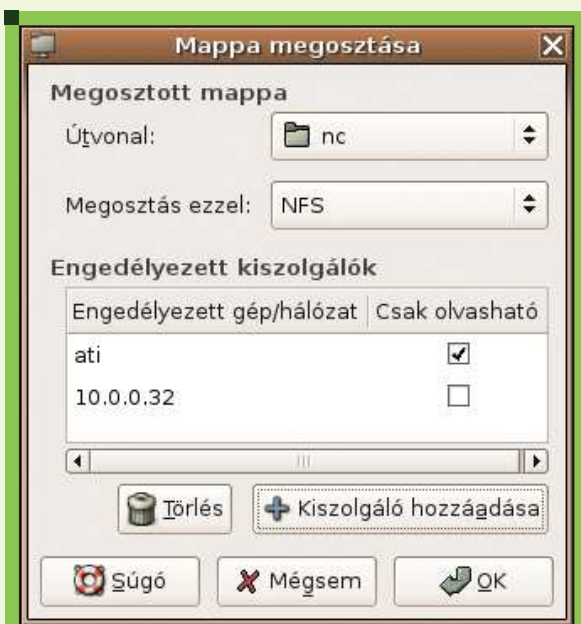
Mappa megosztása

Megosztott mappa

Útvonal: nc

Megosztás ezzel: NFS

Engedélyezett kiszolgálók

| Engedélyezett gép/hálózat | Csak olvasható |
|---|---|
| ati | ✔ |
| 10.0.0.32 | ☐ |

Törlés

Kiszolgáló hozzáadása

Súgó

Mégsem

OK